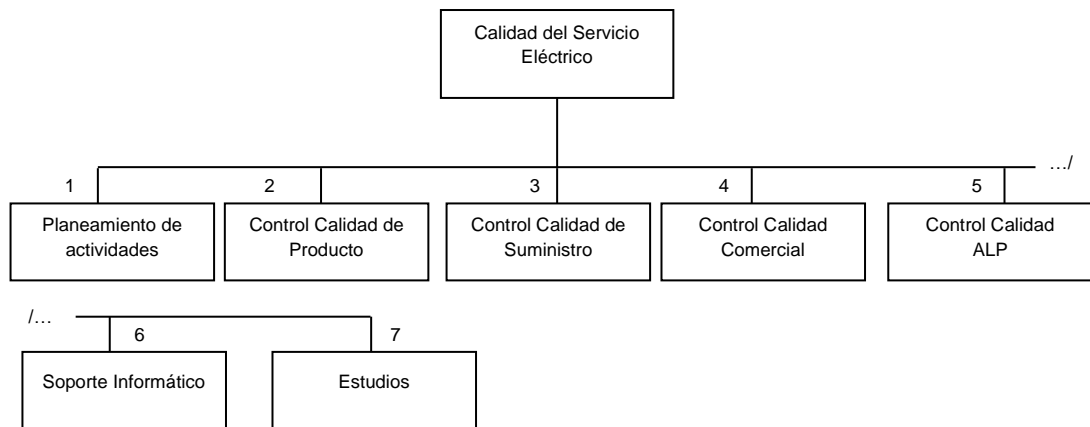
Calidad del Servicio Eléctrico

…/

1
Planeamiento de actividades

2
Control Calidad de Producto

3
Control Calidad de Suministro

4
Control Calidad Comercial

5
Control Calidad ALP

/…

6
Soporte Informático

7
Estudios